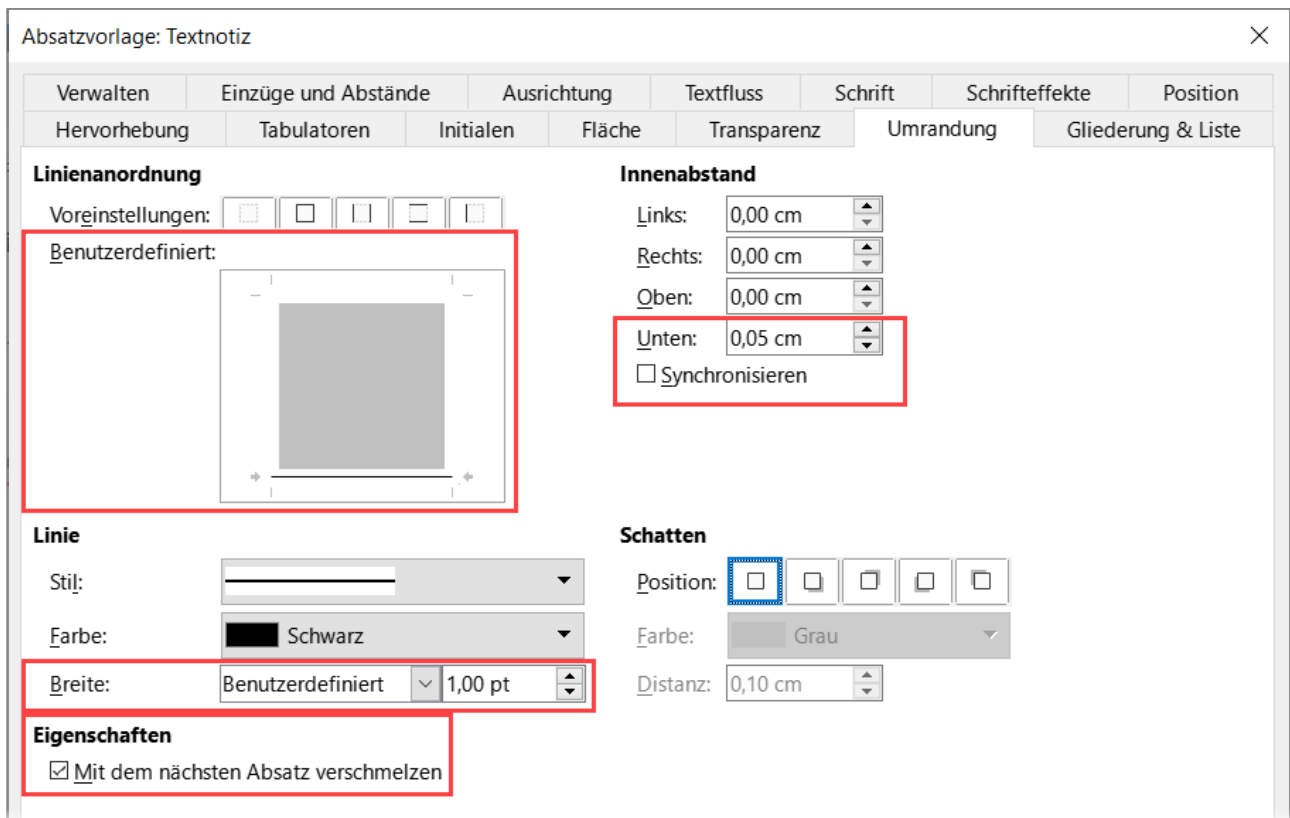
Absatzvorlage: Textnotiz

Verwalten | Einzüge und Abstände | Ausrichtung | Textfluss | Schrift | Schrifteffekte | Position
Hervorhebung | Tabulatoren | Initialen | Fläche | Transparenz | Umrandung | Gliederung & Liste

Linienanordnung

Voreinstellungen:

Benutzerdefiniert:

Innenabstand

Links: 0,00 cm

Rechts: 0,00 cm

Oben: 0,00 cm

Unten: 0,05 cm

☐ Synchronisieren

Linie

Stil:

Farbe: Schwarz

Breite: Benutzerdefiniert 1,00 pt

Schatten

Position:

Farbe: Grau

Distanz: 0,10 cm

Eigenschaften

☑ Mit dem nächsten Absatz verschmelzen